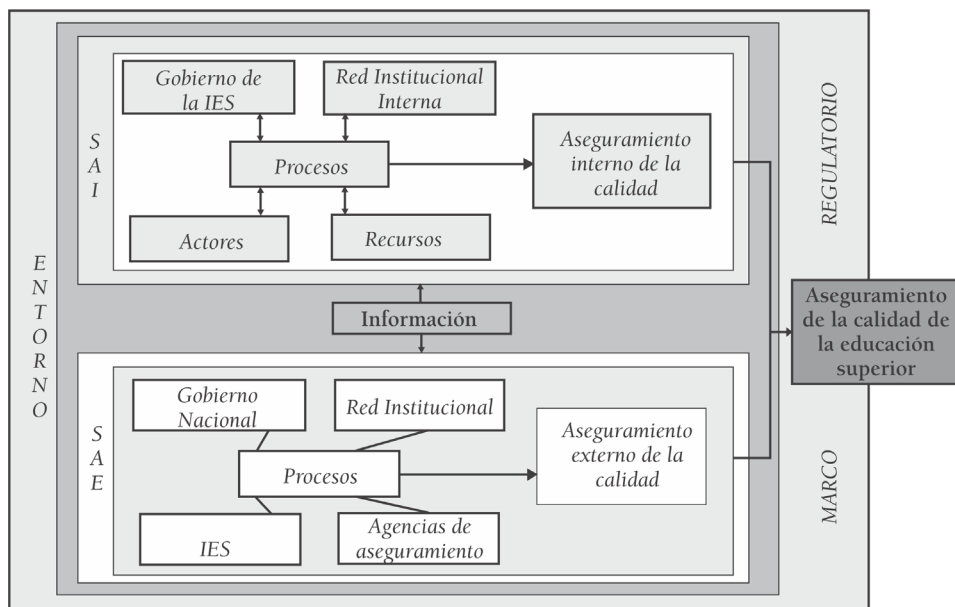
ENTORNO

SAI

Gobierno de la IES

Red Institucional Interna

Procesos

Aseguramiento interno de la calidad

Actores

Recursos

REGULATORIO

Información

Aseguramiento de la calidad de la educación superior

SAE

Gobierno Nacional

Red Institucional

Procesos

Aseguramiento externo de la calidad

IES

Agencias de aseguramiento

MARCO